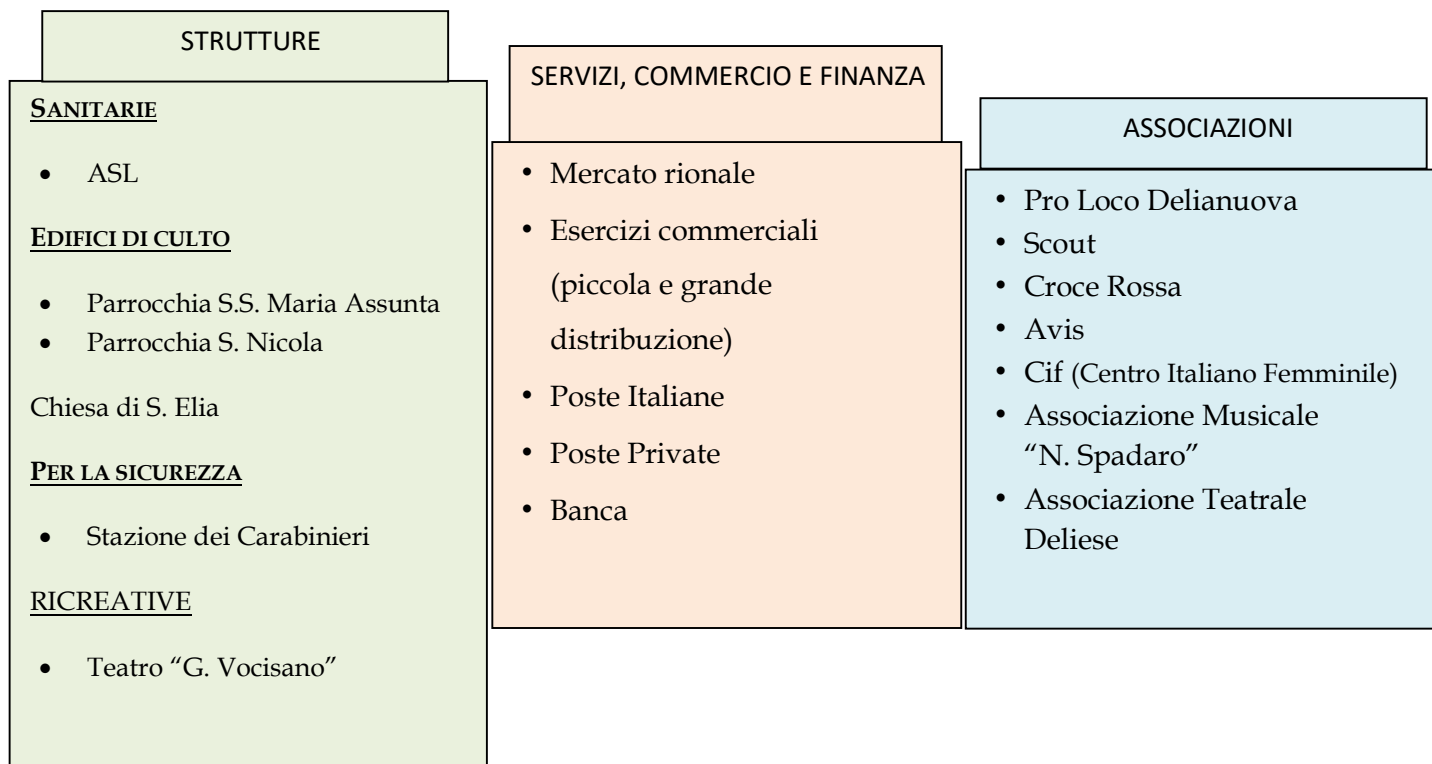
STRUTTURE

SANITARIE

- ASL

EDIFICI DI CULTO

- Parrocchia S.S. Maria Assunta
- Parrocchia S. Nicola

Chiesa di S. Elia

PER LA SICUREZZA

- Stazione dei Carabinieri

RICREATIVE

- Teatro "G. Vocisano"

SERVIZI, COMMERCIO E FINANZA

- Mercato rionale
- Esercizi commerciali (piccola e grande distribuzione)
- Poste Italiane
- Poste Private
- Banca

ASSOCIAZIONI

- Pro Loco Delianuova
- Scout
- Croce Rossa
- Avis
- Cif (Centro Italiano Femminile)
- Associazione Musicale "N. Spadaro"
- Associazione Teatrale Deliese